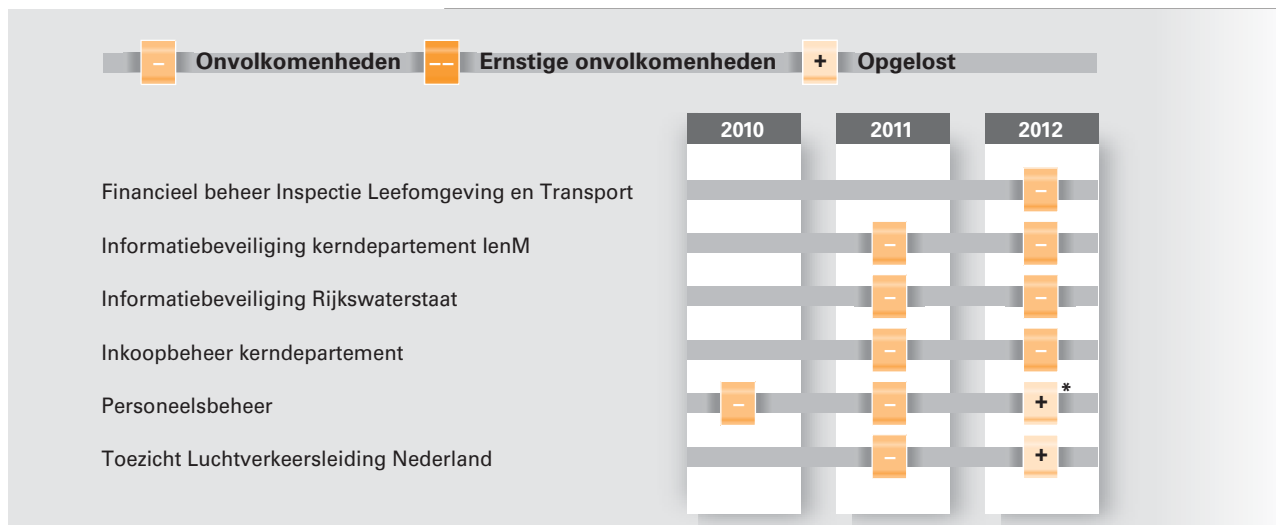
– Onvolkomenheden –– Ernstige onvolkomenheden + Opgelost

| | 2010 | 2011 | 2012 |
|---|---|---|---|
| Financieel beheer Inspectie Leefomgeving en Transport | | | – |
| Informatiebeveiliging kerndepartement IenM | | – | – |
| Informatiebeveiliging Rijkswaterstaat | | – | – |
| Inkoopbeheer kerndepartement | | – | – |
| Personeelsbeheer | – | – | + * |
| Toezicht Luchtverkeersleiding Nederland | | – | + |